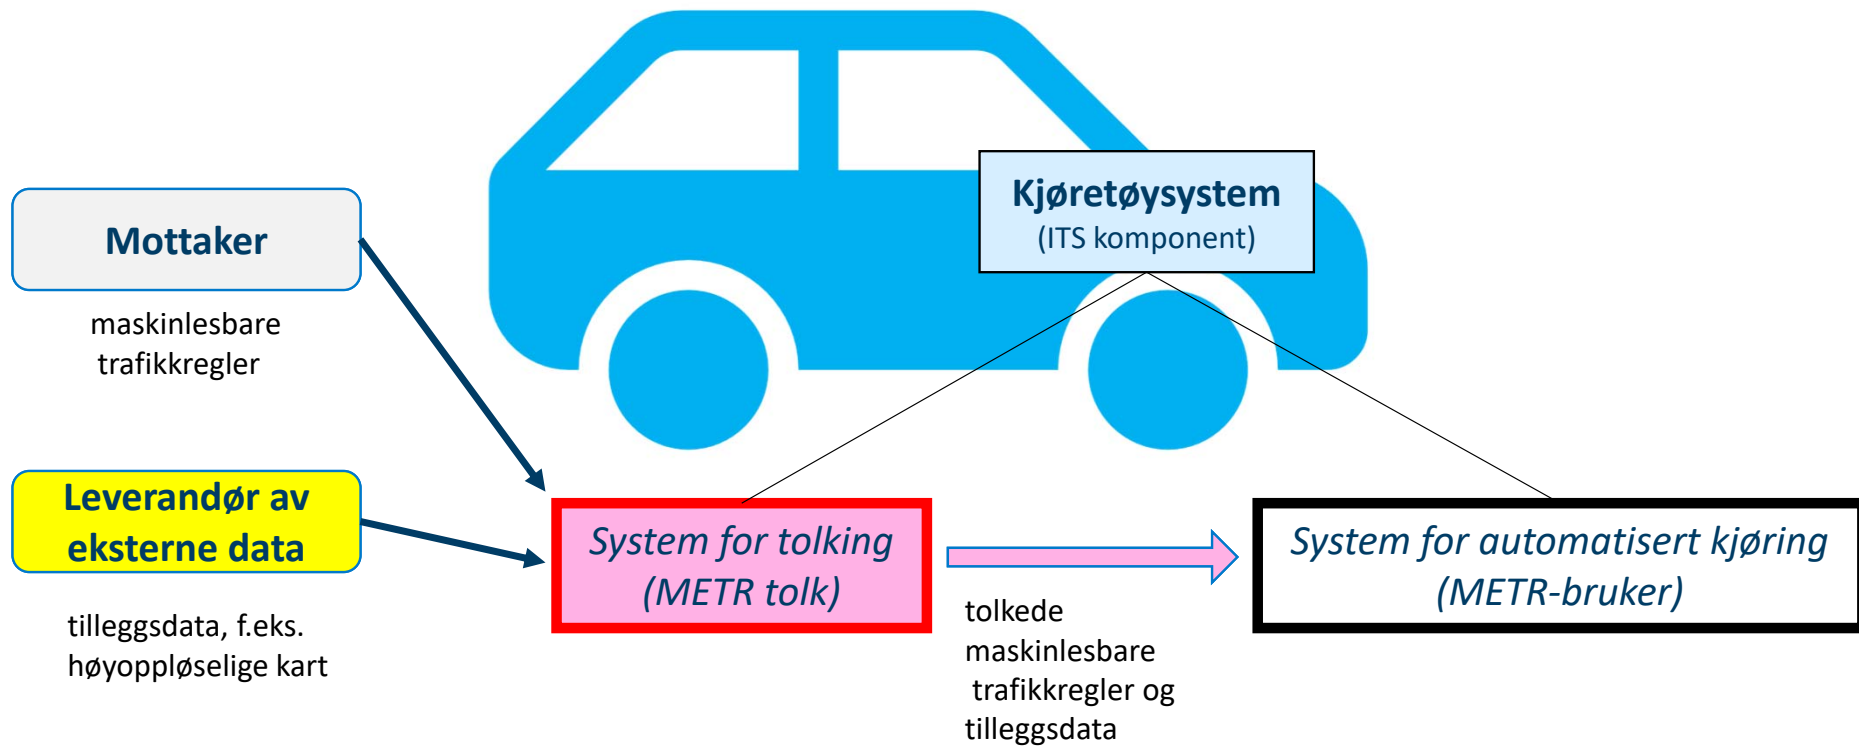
Kjøretøysystem
(ITS komponent)

Mottaker

maskinlesbare trafikkregler

Leverandør av eksterne data

tilleggsdata, f.eks. høyoppløselige kart

System for tolking
(METR tolk)

tolkede maskinlesbare trafikkregler og tilleggsdata

System for automatisert kjøring
(METR-bruker)